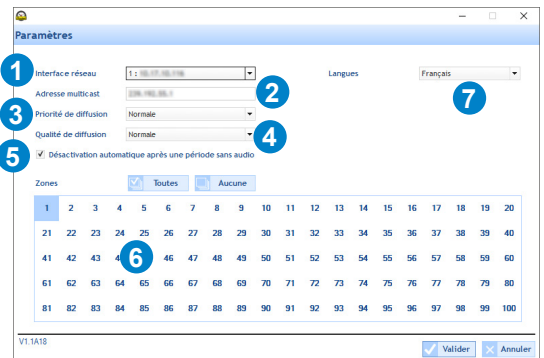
Paramètres

1 Interface réseau 1 : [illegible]
Adresse multicast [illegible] 2
3 Priorité de diffusion Normale
Qualité de diffusion Normale 4
5 Désactivation automatique après une période sans audio

Langues Français
7

Zones Toutes Aucune

| 1 | 2 | 3 | 4 | 5 | 6 | 7 | 8 | 9 | 10 | 11 | 12 | 13 | 14 | 15 | 16 | 17 | 18 | 19 | 20 |
|---|---|---|---|---|---|---|---|---|---|---|---|---|---|---|---|---|---|---|---|
| 21 | 22 | 23 | 24 | 25 | 26 | 27 | 28 | 29 | 30 | 31 | 32 | 33 | 34 | 35 | 36 | 37 | 38 | 39 | 40 |
| 41 | 42 | 43 | 4 | 6 | 46 | 47 | 48 | 49 | 50 | 51 | 52 | 53 | 54 | 55 | 56 | 57 | 58 | 59 | 60 |
| 61 | 62 | 63 | 64 | 65 | 66 | 67 | 68 | 69 | 70 | 71 | 72 | 73 | 74 | 75 | 76 | 77 | 78 | 79 | 80 |
| 81 | 82 | 83 | 84 | 85 | 86 | 87 | 88 | 89 | 90 | 91 | 92 | 93 | 94 | 95 | 96 | 97 | 98 | 99 | 100 |

V1.1A18 Valider Annuler